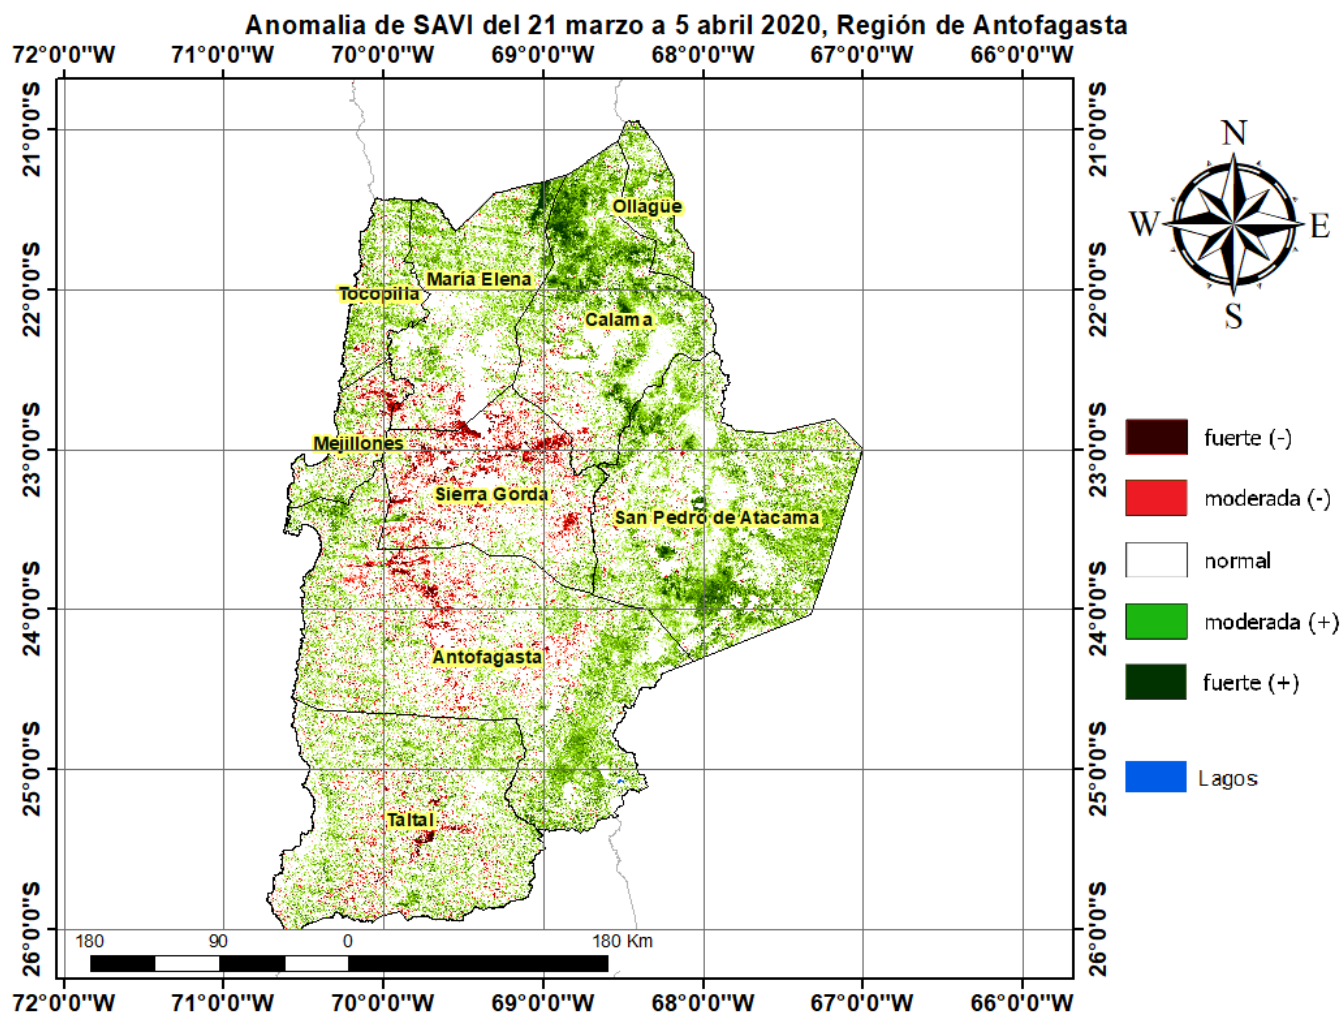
Anomalia de SAVI del 21 marzo a 5 abril 2020, Región de Antofagasta

72°0'0"W 71°0'0"W 70°0'0"W 69°0'0"W 68°0'0"W 67°0'0"W 66°0'0"W

21°0'0"S
22°0'0"S
23°0'0"S
24°0'0"S
25°0'0"S
26°0'0"S

N
W
E
S

Ollagüe
María Elena
Tocopilla
Calama
Mejillones
Sierra Gorda
San Pedro de Atacama
Antofagasta
Taltal

fuerte (-)
moderada (-)
normal
moderada (+)
fuerte (+)
Lagos

180 90 0 180 Km

21°0'0"S
22°0'0"S
23°0'0"S
24°0'0"S
25°0'0"S
26°0'0"S

72°0'0"W 71°0'0"W 70°0'0"W 69°0'0"W 68°0'0"W 67°0'0"W 66°0'0"W